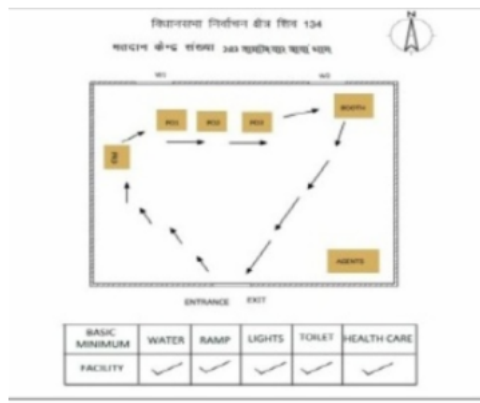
विधानसभा निर्वाचन क्षेत्र शिव 134
मतदान केन्द्र संख्या 343 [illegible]

N

W1

W2

PM

PO1

PO2

PO3

BOOTH

AGENTS

ENTRANCE EXIT

| BASIC MINIMUM | WATER | RAMP | LIGHTS | TOILET | HEALTH CARE |
|---|---|---|---|---|---|
| FACILITY | ✓ | ✓ | ✓ | ✓ | ✓ |